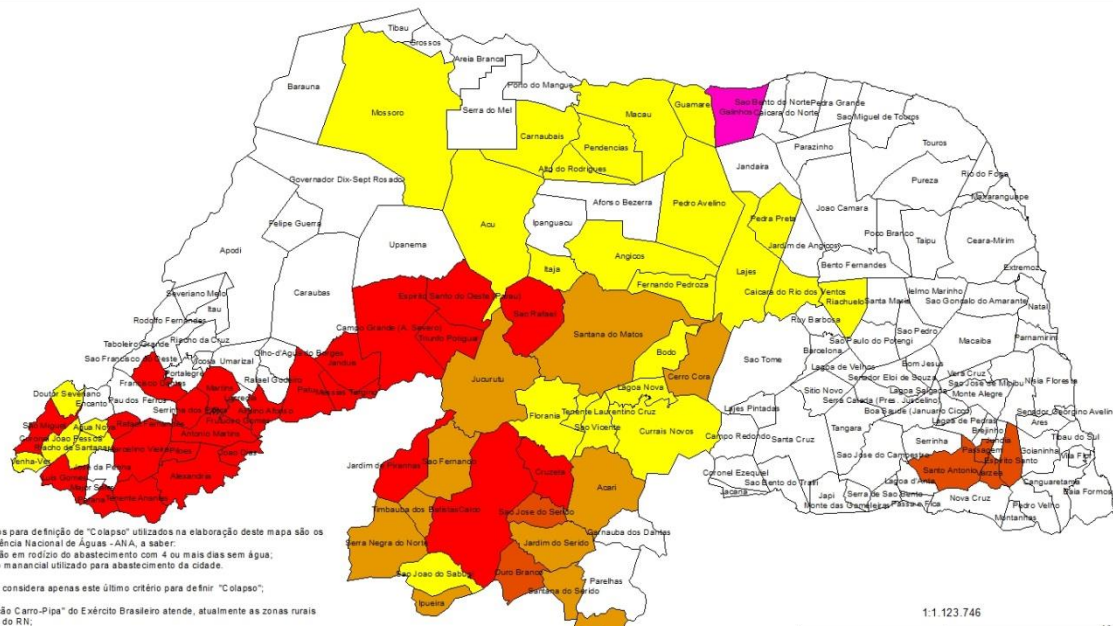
Tibau
Grossos
Areia Branca
Porto do Mangue
Barauna
Mossoro
Serra do Mel
Macau
Guamare
Sao Bento do Norte
Galinhos
Caicara do Norte
Pedra Grande
Sao Miguel de Touros
Carnaubais
Pendencias
Alto do Rodrigues
Jandaira
Parazinho
Touros
Governador Dix-Sept Rosado
Pureza
Rio do Fogo
Maxaranguape
Felipe Guerra
Acu
Ipanguacu
Afonso Bezerra
Pedro Avelino
Joao Camara
Pedra Preta
Jardim de Angicos
Poco Branco
Taipu
Ceara-Mirim
Apodi
Upanema
Angicos
Lajes
Bento Fernandes
Extremoz
Itaja
Fernando Pedroza
Caicara do Rio dos Ventos
Riachuelo
Santa Maria
Sao Goncalo do Amarante
Natal
Severiano Melo
Itau
Carauba
Caraubas
Espirito Santo do Oeste (Parau)
Sao Rafael
Rodolfo Fernandes
Campo Grande (A. Severo)
Triunfo Potiguar
Santana do Matos
Ruy Barbosa
Sao Paulo do Potengi
Sao Pedro
Macaiba
Parnamirim
Taboleiro Grande
Riacho da Cruz
Janduis
Bodo
Sao Francisco do Oeste
Vicosa
Umarizal
Olho-d'Agua do Borges
Barcelona
Sao Tome
Lagoa de Velhos
Bom Jesus
Vera Cruz
Nisia Floresta
Rafael Godeiro
Jucurutu
Cerro Cora
Senador Eloi de Souza
Sao Jose de Mipibu
Francisco Dantas
Portalegre
Martins
Lagoa Nova
Sitio Novo
Monte Alegre
Doutor Severiano
Encanto
Pau dos Ferros
Serrinha dos Pintos
Antonio Martins
Messias Targino
Tenente Laurentino Cruz
Senador Georgino Avelino
Serra Caiada (Pres. Juscelino)
Boa Saude (Januario Cicco)
Sao Miguel
Agua Nova
Coronel Joao Pessoa
Riacho de Santana
Rafael Fernandes
Frutuoso Gomes
Florania
Sao Vicente
Currais Novos
Lajes Pintadas
Tangara
Ares
Tibau do Sul
Lagoa Salgada
Vila Flor
Joao Dias
Pilões
Antonio Martins
Campo Redondo
Santa Cruz
Serrinha
Lagoa de Pedras
Espirito Santo
Goianinha
Venha-Ver
Jose da Penha
Luis Gomes
Major Sales
Tenente Ananias
Alexandria
Jardim de Piranhas
Sao Fernando
Cruzeta
Sao Jose do Campestre
Santo Antonio
Passagem
Brejinho
Varzea
Canguaretama
Baia Formosa
Acari
Coronel Ezequiel
Jacana
Sao Bento do Trairi
Japi
Monte das Gameleiras
Serra de Sao Bento
Lagoa d'Anta
Passa e Fica
Nova Cruz
Pedro Velho
Montanhas
Timbauba dos Batistas
Caico
Sao Jose do Serido
Carnauba dos Dantas
Serra Negra do Norte
Jardim do Serido
Sao Joao do Sabugi
Ouro Branco
Parelhas
Santana do Serido
Ipueira

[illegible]os para definição de "Colapso" utilizados na elaboração deste mapa são os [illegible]ência Nacional de Águas - ANA, a saber:
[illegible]ão em rodízio do abastecimento com 4 ou mais dias sem água;
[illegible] manancial utilizado para abastecimento da cidade.

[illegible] considera apenas este último critério para definir "Colapso";

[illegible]ão Carro-Pipa" do Exército Brasileiro atende, atualmente as zonas rurais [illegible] do RN;

1:1.123.746